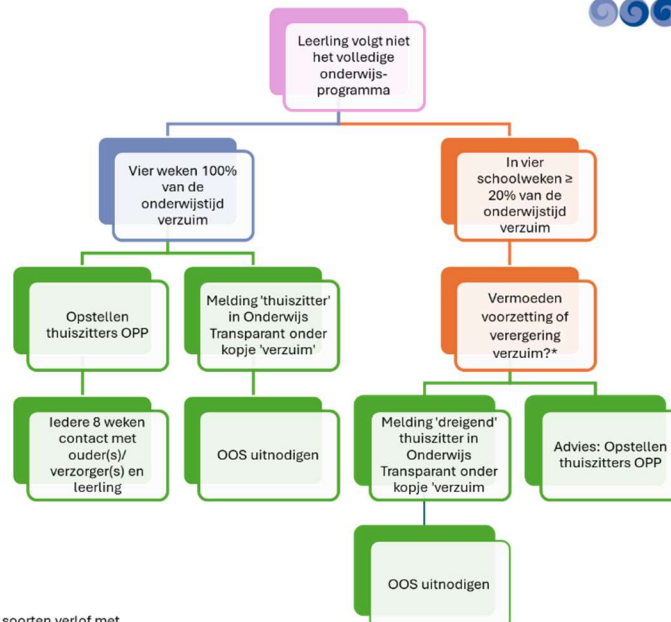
Leerling volgt niet het volledige onderwijs-programma

Vier weken 100% van de onderwijstijd verzuim

In vier schoolweken ≥ 20% van de onderwijstijd verzuim

Opstellen thuiszitters OPP

Melding 'thuiszitter' in Onderwijs Transparant onder kopje 'verzuim'

Vermoeden voorzetting of verergering verzuim?*

Iedere 8 weken contact met ouder(s)/ verzorger(s) en leerling

OOS uitnodigen

Melding 'dreigend' thuiszitter in Onderwijs Transparant onder kopje 'verzuim

Advies: Opstellen thuiszitters OPP

OOS uitnodigen

soorten verlof met